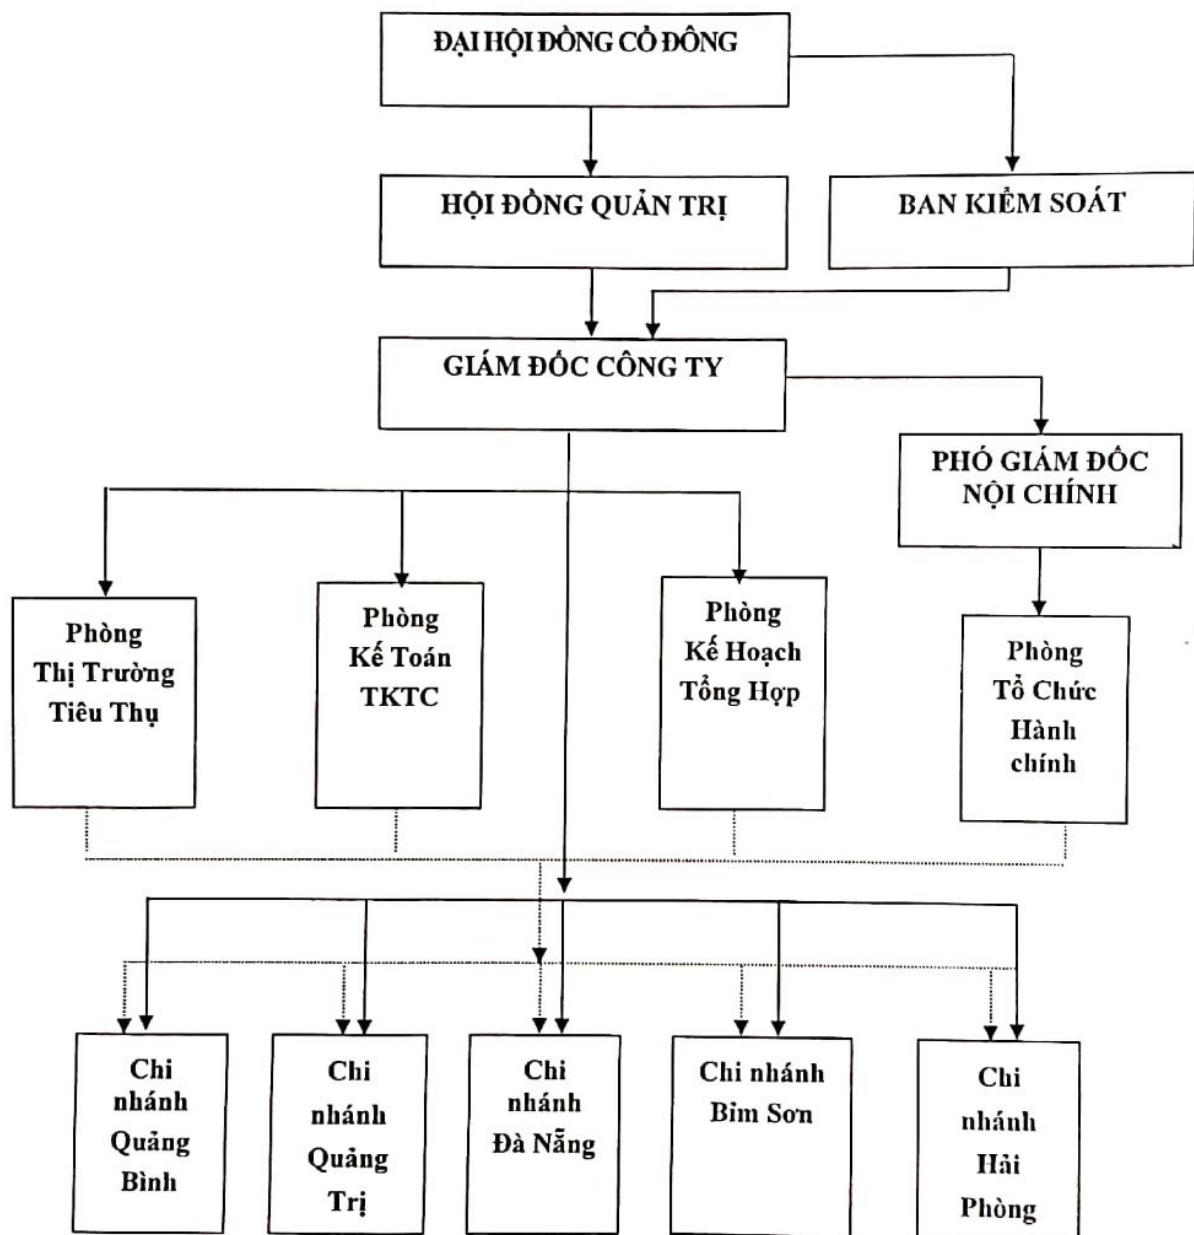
ĐẠI HỘI ĐỒNG CỔ ĐÔNG

HỘI ĐỒNG QUẢN TRỊ

BAN KIỂM SOÁT

GIÁM ĐỐC CÔNG TY

PHÓ GIÁM ĐỐC NỘI CHÍNH

Phòng Thị Trường Tiêu Thụ

Phòng Kế Toán TKTC

Phòng Kế Hoạch Tổng Hợp

Phòng Tổ Chức Hành chính

Chi nhánh Quảng Bình

Chi nhánh Quảng Trị

Chi nhánh Đà Nẵng

Chi nhánh Bỉm Sơn

Chi nhánh Hải Phòng